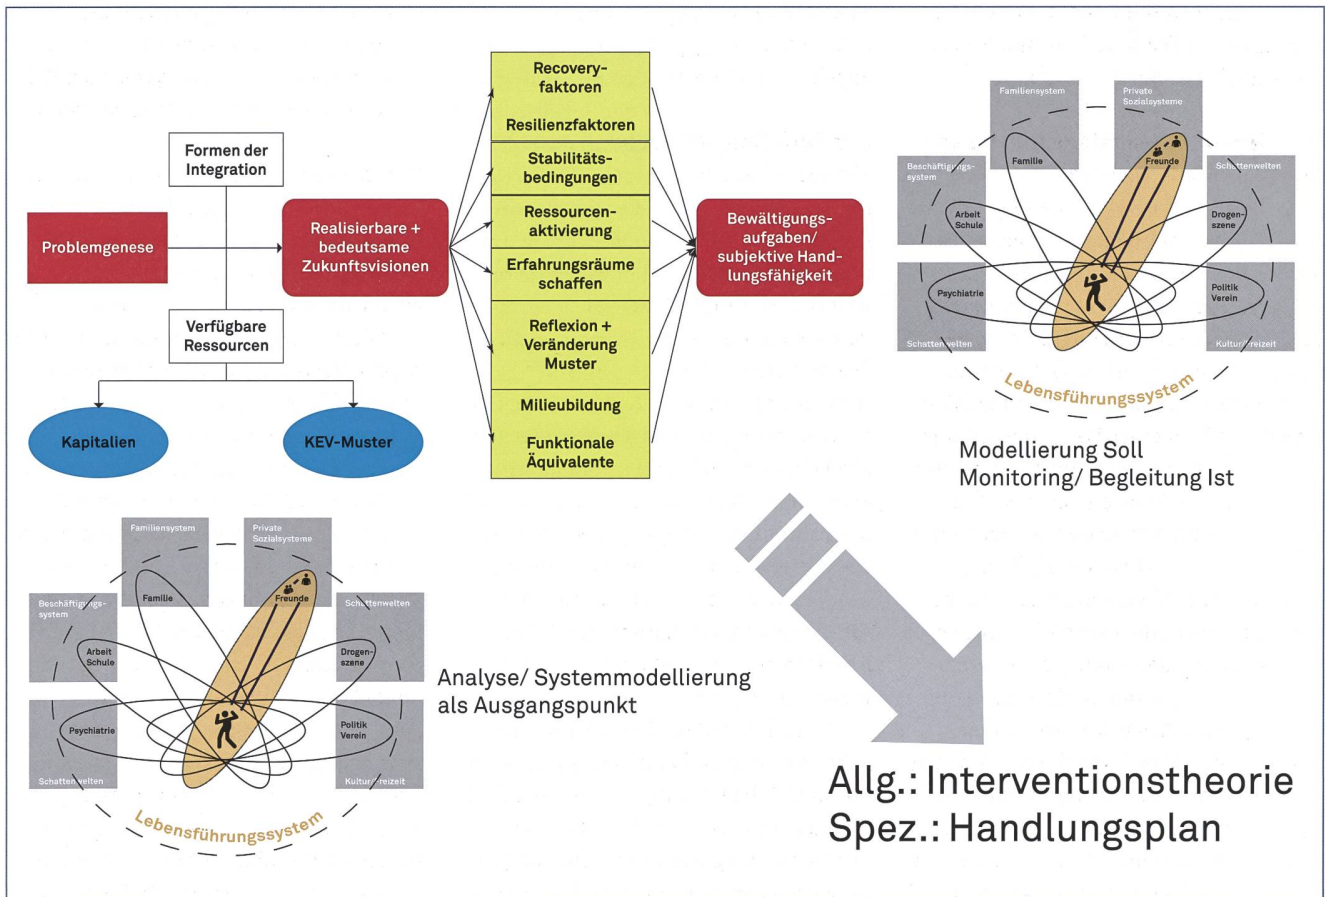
Formen der Integration

Problemgenese

Verfügbare Ressourcen

Kapitalien

KEV-Muster

Realisierbare + bedeutsame Zukunftsvisionen

Recoveryfaktoren

Resilienzfaktoren

Stabilitätsbedingungen

Ressourcenaktivierung

Erfahrungsräume schaffen

Reflexion + Veränderung Muster

Milieubildung

Funktionale Äquivalente

Bewältigungsaufgaben/ subjektive Handlungsfähigkeit

Familiensystem

Private Sozialsysteme

Beschäftigungssystem

Familie

Freunde

Schattenwelten

Arbeit Schule

Drogenszene

Psychiatrie

Politik Verein

Schattenwelten

Kultur/Freizeit

Lebensführungssystem

Modellierung Soll
Monitoring/ Begleitung Ist

Familiensystem

Private Sozialsysteme

Beschäftigungssystem

Familie

Freunde

Schattenwelten

Arbeit Schule

Drogenszene

Psychiatrie

Politik Verein

Schattenwelten

Kultur/Freizeit

Lebensführungssystem

Analyse/ Systemmodellierung als Ausgangspunkt

Allg.: Interventionstheorie
Spez.: Handlungsplan